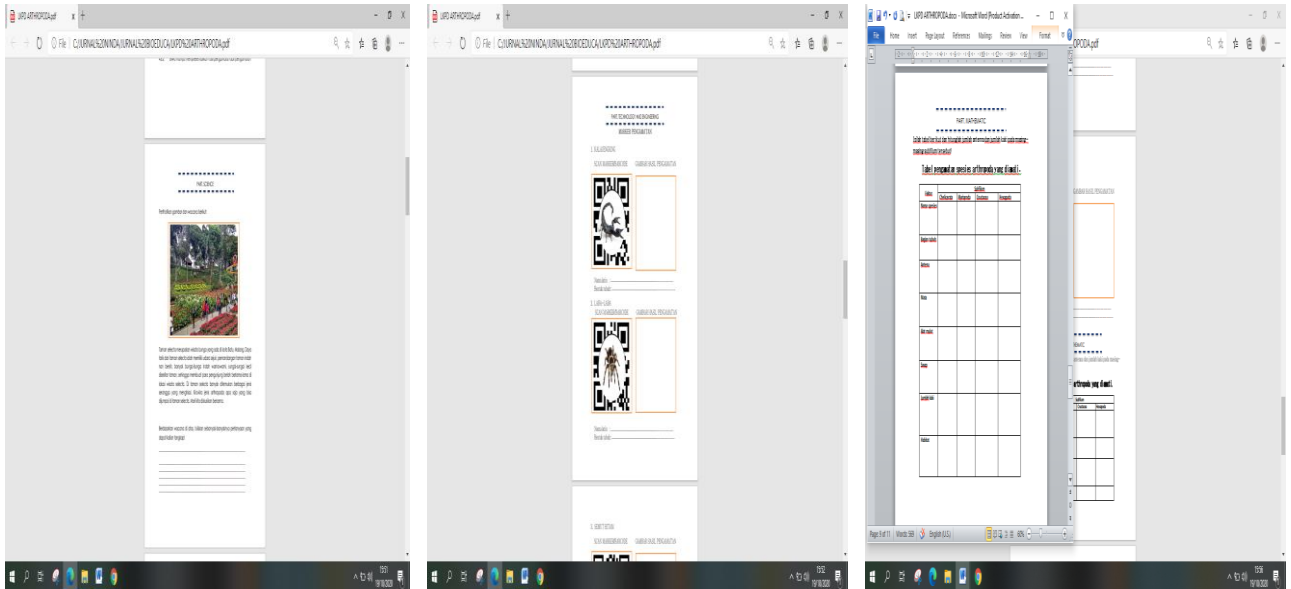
LKPD ARTHROPODA.pdf
File | C:/JURNAL%20WINDA/JURNAL%20BIOEDUCA/LKPD%20ARTHROPODA.pdf

PART SCIENCE

Perhatikan gambar dan wacana berikut!

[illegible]

Berdasarkan wacana di atas, lakukan pengamatan dan tuliskan hasil pengamatanmu!

1531
19/06/2020

LKPD ARTHROPODA.pdf
File | C:/JURNAL%20WINDA/JURNAL%20BIOEDUCA/LKPD%20ARTHROPODA.pdf

PART TECHNOLOGY AND ENGINEERING
MEMBER PENGAMATAN

1. KALAJENGKING
SCAN MENGGUNAKAN QR CODE | GAMBAR HASIL PENGAMATAN

Nama latin : ___
Nama lokal : ___

2. LABA-LABA
SCAN MENGGUNAKAN QR CODE | GAMBAR HASIL PENGAMATAN

Nama latin : ___
Nama lokal : ___

3. KEPITING
SCAN MENGGUNAKAN QR CODE | GAMBAR HASIL PENGAMATAN

1532
19/06/2020

LKPD ARTHROPODA.docx - Microsoft Word (Product Activation...
File Home Insert Page Layout References Mailings Review View Format

PART MATHEMATIC

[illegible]

Tabel pengamatan spesies arthropoda yang diamati.

| Kelas | Arthropoda | | | |
|---|---|---|---|---|
| | Chelicerata | Myriapoda | Crustacea | Hexapoda |
| Nama spesies | | | | |
| Bagian tubuh | | | | |
| Antena | | | | |
| Mata | | | | |
| Alat mulut | | | | |
| Sayap | | | | |
| Jumlah kaki | | | | |
| Habitat | | | | |

Page 9 of 11 | Words: 569 | English (U.S.) | 60%

LKPD ARTHROPODA.pdf

1536
19/06/2020